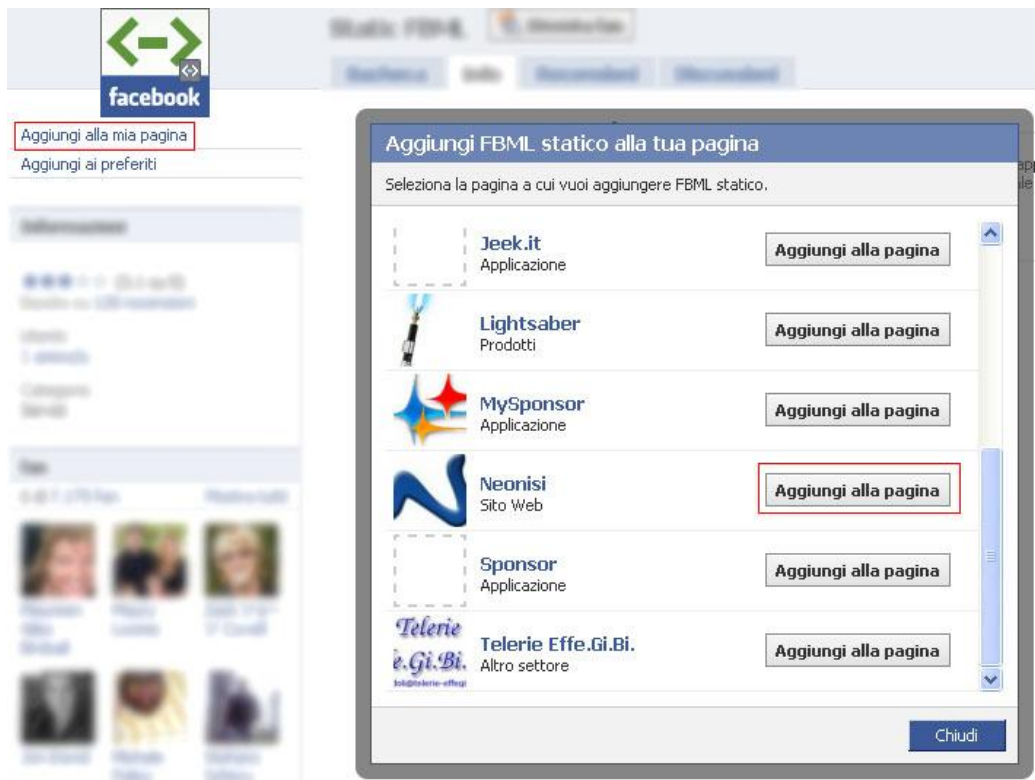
facebook

Aggiungi alla mia pagina
Aggiungi ai preferiti

Aggiungi FBML statico alla tua pagina

Seleziona la pagina a cui vuoi aggiungere FBML statico.

Jeek.it
Applicazione
Aggiungi alla pagina

Lightsaber
Prodotti
Aggiungi alla pagina

MySponsor
Applicazione
Aggiungi alla pagina

Neonisi
Sito Web
Aggiungi alla pagina

Sponsor
Applicazione
Aggiungi alla pagina

Telerie
e.Gi.Bi.
Telerie Effe.Gi.Bi.
Altro settore
Aggiungi alla pagina

Chiudi